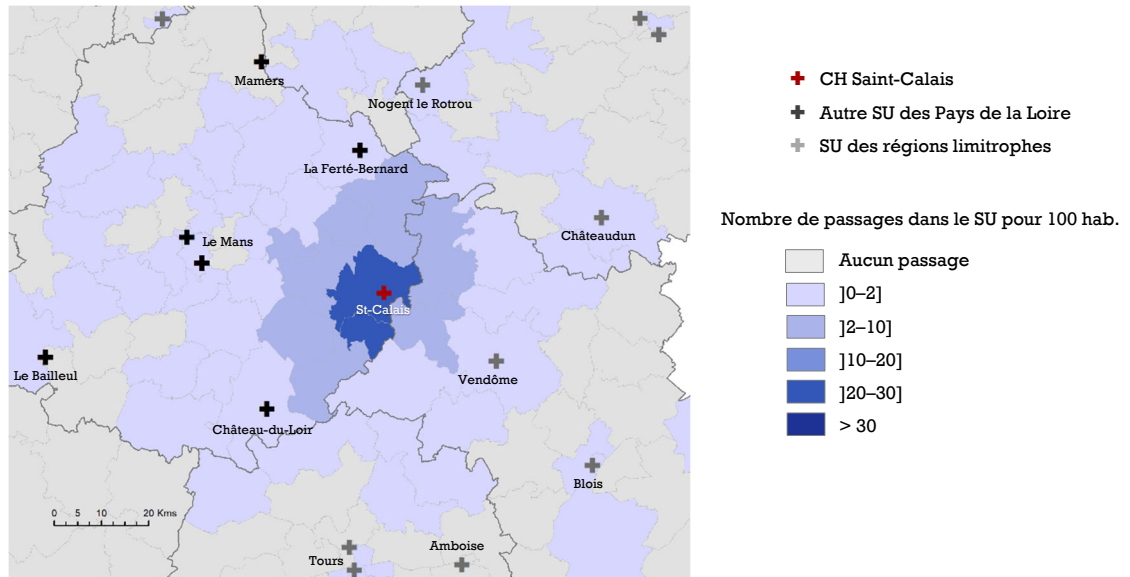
Mamers
Nogent le Rotrou
La Ferté-Bernard
Le Mans
Châteaudun
St-Calais
Le Bailleul
Vendôme
Château-du-Loir
Blois
0 5 10 20 Kms
Amboise
Tours

CH Saint-Calais
Autre SU des Pays de la Loire
SU des régions limitrophes

Nombre de passages dans le SU pour 100 hab.
Aucun passage
]0–2]
]2–10]
]10–20]
]20–30]
> 30